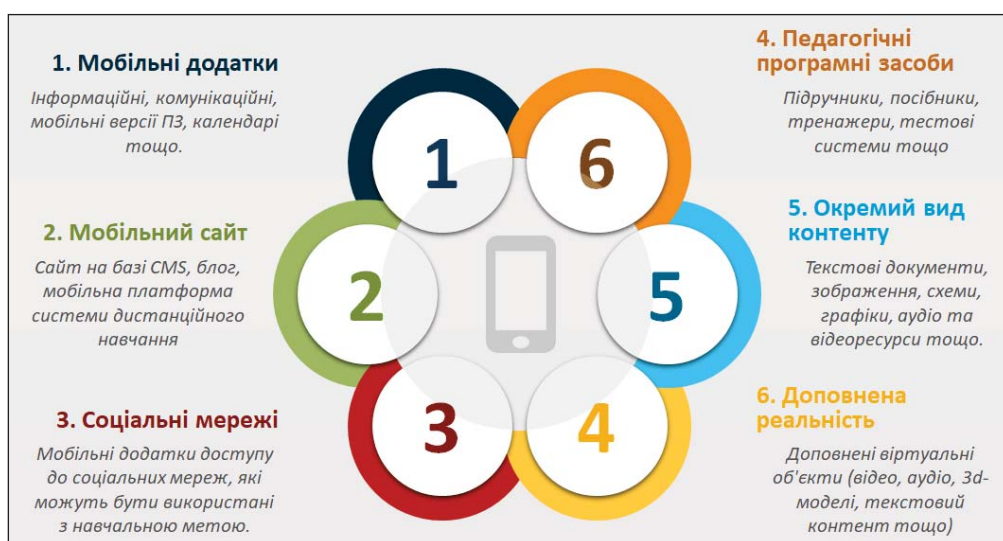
1. Мобільні додатки

Інформаційні, комунікаційні, мобільні версії ПЗ, календарі тощо.

2. Мобільний сайт

Сайт на базі CMS, блог, мобільна платформа системи дистанційного навчання

3. Соціальні мережі

Мобільні додатки доступу до соціальних мереж, які можуть бути використані з навчальною метою.

1

6

2

5

3

4

4. Педагогічні програмні засоби

Підручники, посібники, тренажери, тестові системи тощо

5. Окремий вид контенту

Текстові документи, зображення, схеми, графіки, аудіо та відеоресурси тощо.

6. Доповнена реальність

Доповнені віртуальні об'єкти (відео, аудіо, 3d-моделі, текстовий контент тощо)